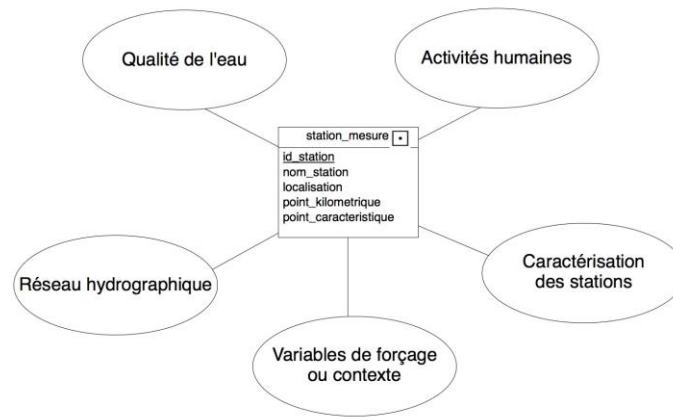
Qualité de l'eau

Activités humaines

station_mesure

id_station
nom_station
localisation
point_kilometrique
point_caracteristique

Réseau hydrographique

Caractérisation des stations

Variables de forçage ou contexte